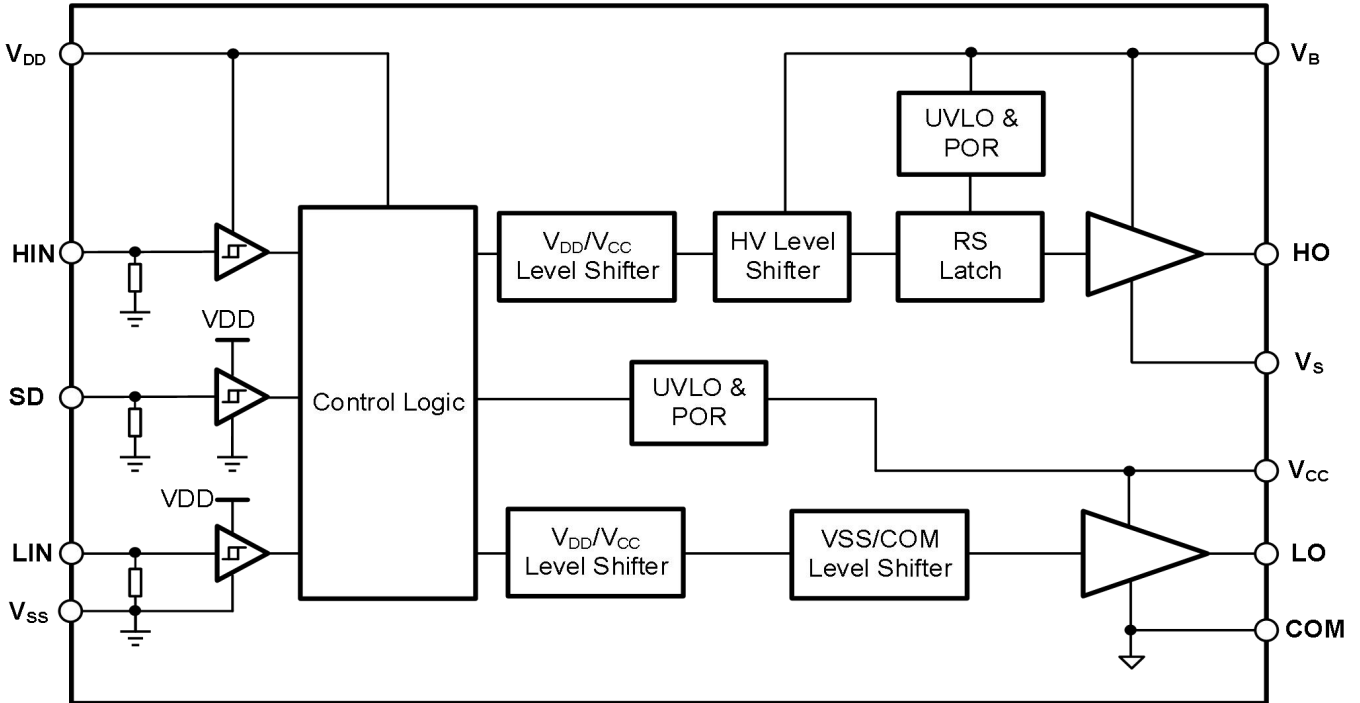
$V_{DD}$

$V_B$

UVLO & POR

HIN

$V_{DD}/V_{CC}$ Level Shifter

HV Level Shifter

RS Latch

HO

VDD

$V_S$

SD

Control Logic

UVLO & POR

$V_{CC}$

VDD

LIN

$V_{DD}/V_{CC}$ Level Shifter

VSS/COM Level Shifter

LO

$V_{SS}$

COM